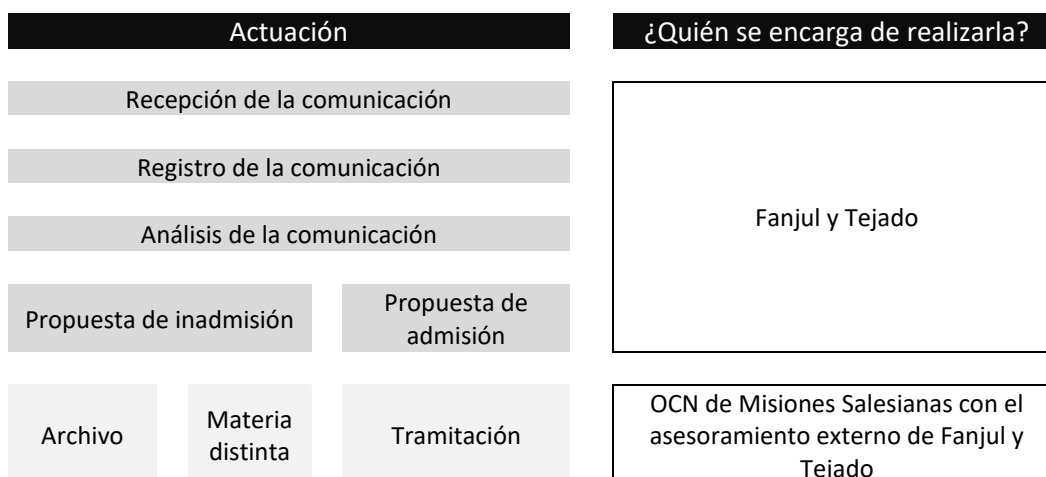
Actuación

Recepción de la comunicación

Registro de la comunicación

Análisis de la comunicación

Propuesta de inadmisión

Propuesta de admisión

Archivo

Materia distinta

Tramitación

¿Quién se encarga de realizarla?

Fanjul y Tejado

OCN de Misiones Salesianas con el asesoramiento externo de Fanjul y Tejado